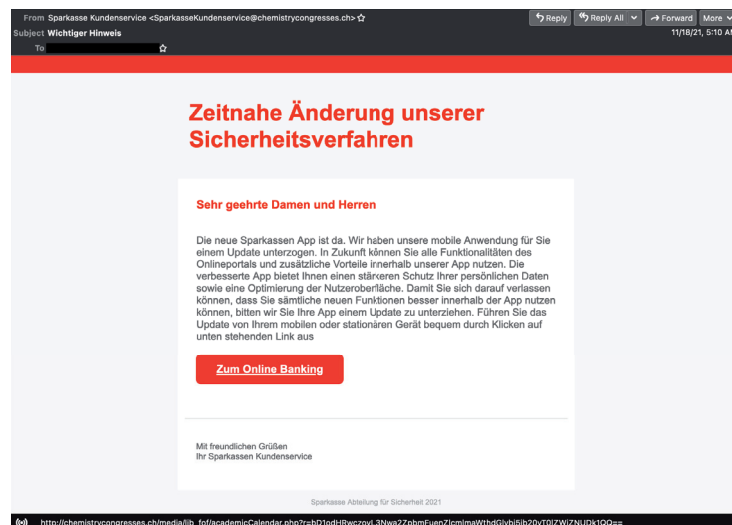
From Sparkasse Kundenservice <SparkasseKundenservice@chemistrycongresses.ch> ☆
Subject Wichtiger Hinweis
To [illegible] ☆

Reply | Reply All | Forward | More
11/18/21, 5:10 A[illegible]

Zeitnahe Änderung unserer Sicherheitsverfahren

Sehr geehrte Damen und Herren

Die neue Sparkassen App ist da. Wir haben unsere mobile Anwendung für Sie einem Update unterzogen. In Zukunft können Sie alle Funktionalitäten des Onlineportals und zusätzliche Vorteile innerhalb unserer App nutzen. Die verbesserte App bietet Ihnen einen stärkeren Schutz Ihrer persönlichen Daten sowie eine Optimierung der Nutzeroberfläche. Damit Sie sich darauf verlassen können, dass Sie sämtliche neuen Funktionen besser innerhalb der App nutzen können, bitten wir Sie Ihre App einem Update zu unterziehen. Führen Sie das Update von Ihrem mobilen oder stationären Gerät bequem durch Klicken auf unten stehenden Link aus

Zum Online Banking

Mit freundlichen Grüßen
Ihr Sparkassen Kundenservice

Sparkasse Abteilung für Sicherheit 2021

http://chemistrycongresses.ch/media/lib_fof/academicCalendar.php?r=bD1odHRwczovL3Nwa2ZpbmFuenZlcmlmaWthdGlvbi5jb20vT0lZWjZNUDk1QQ==